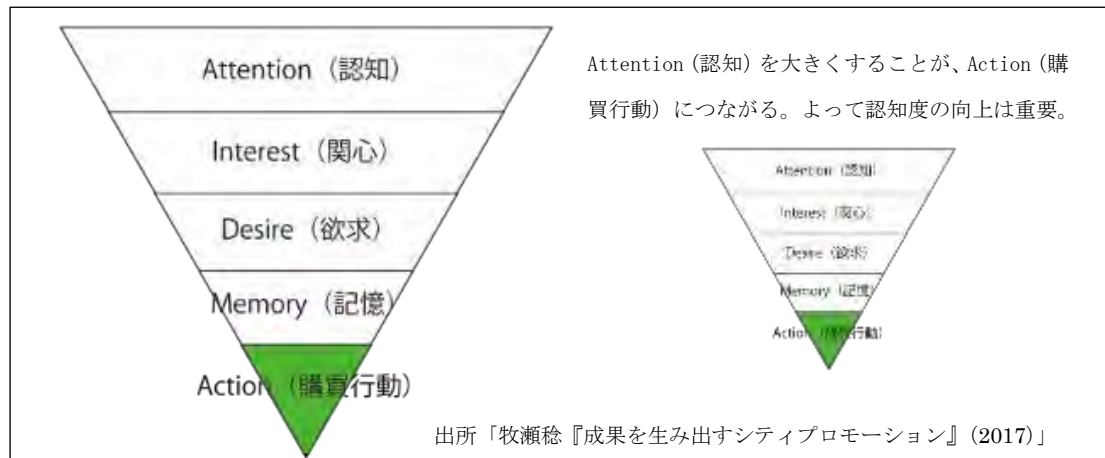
Attention（認知）

Interest（関心）

Desire（欲求）

Memory（記憶）

Action（購買行動）

Attention（認知）を大きくすることが、Action（購買行動）につながる。よって認知度の向上は重要。

Attention（認知）

Interest（関心）

Desire（欲求）

Memory（記憶）

Action（購買行動）

出所「牧瀬稔『成果を生み出すシティプロモーション』（2017）」